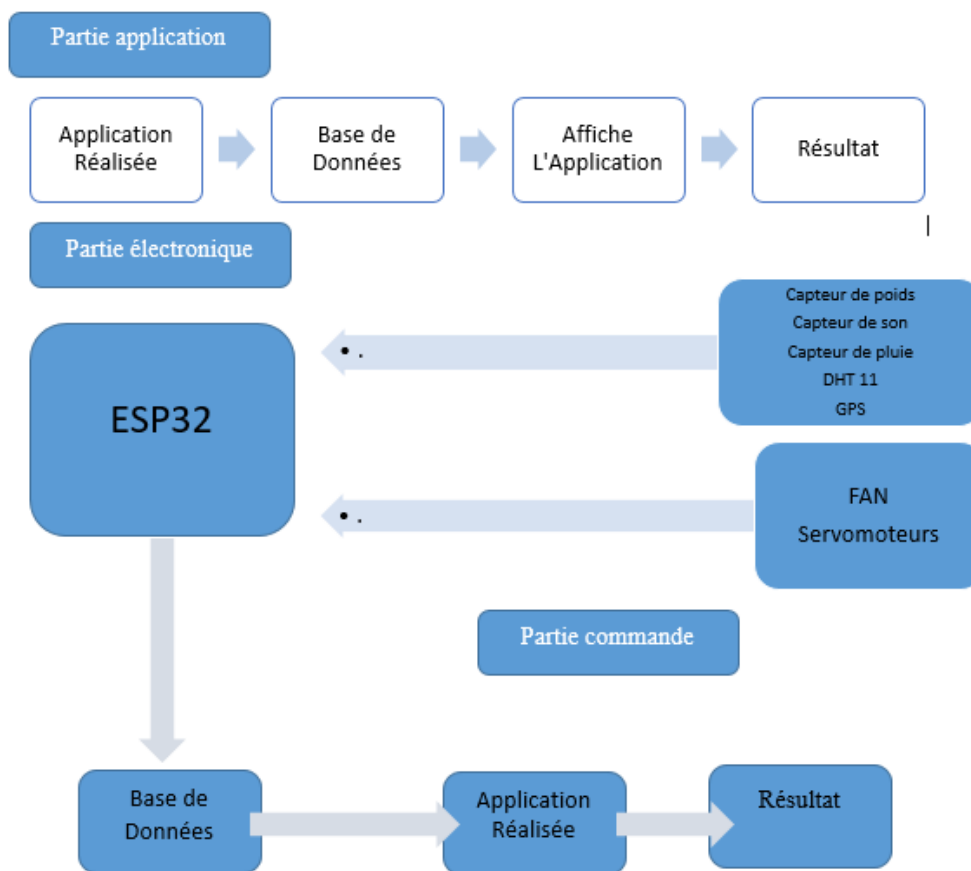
Partie application

Application Réalisée

Base de Données

Affiche L'Application

Résultat

Partie électronique

ESP32

• .

Capteur de poids
Capteur de son
Capteur de pluie
DHT 11
GPS

• .

FAN
Servomoteurs

Partie commande

Base de Données

Application Réalisée

Résultat